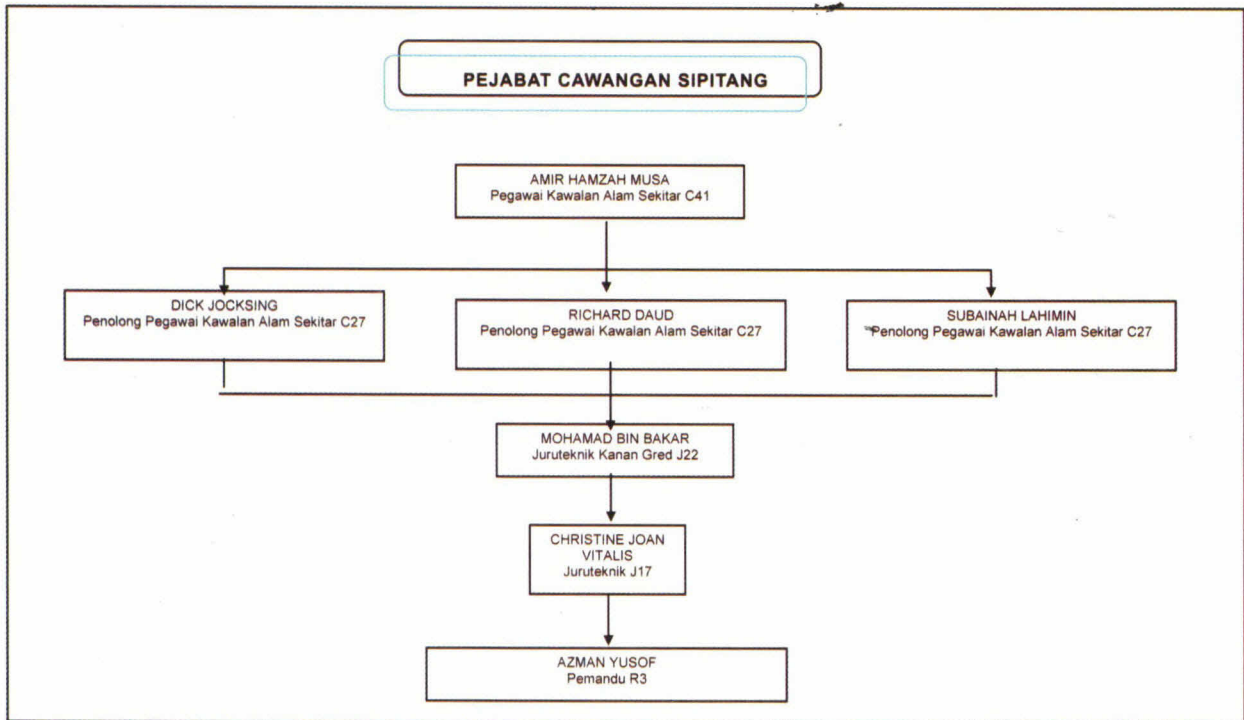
PEJABAT CAWANGAN SIPITANG

AMIR HAMZAH MUSA
Pegawai Kawalan Alam Sekitar C41

DICK JOCKSING
Penolong Pegawai Kawalan Alam Sekitar C27

RICHARD DAUD
Penolong Pegawai Kawalan Alam Sekitar C27

SUBAINAH LAHIMIN
Penolong Pegawai Kawalan Alam Sekitar C27

MOHAMAD BIN BAKAR
Juruteknik Kanan Gred J22

CHRISTINE JOAN VITALIS
Juruteknik J17

AZMAN YUSOF
Pemandu R3